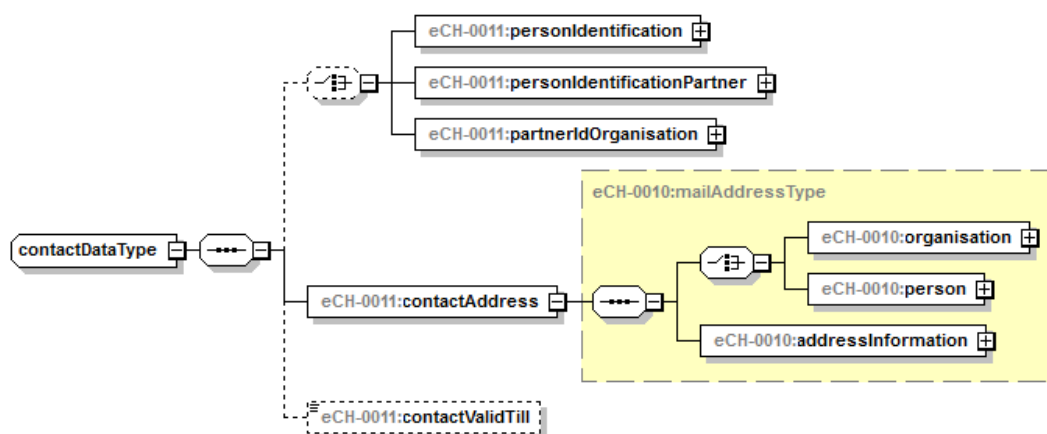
eCH-0011:personIdentification

eCH-0011:personIdentificationPartner

eCH-0011:partnerIdOrganisation

eCH-0010:mailAddressType

contactDataType

eCH-0010:organisation

eCH-0010:person

eCH-0011:contactAddress

eCH-0010:addressInformation

eCH-0011:contactValidTill